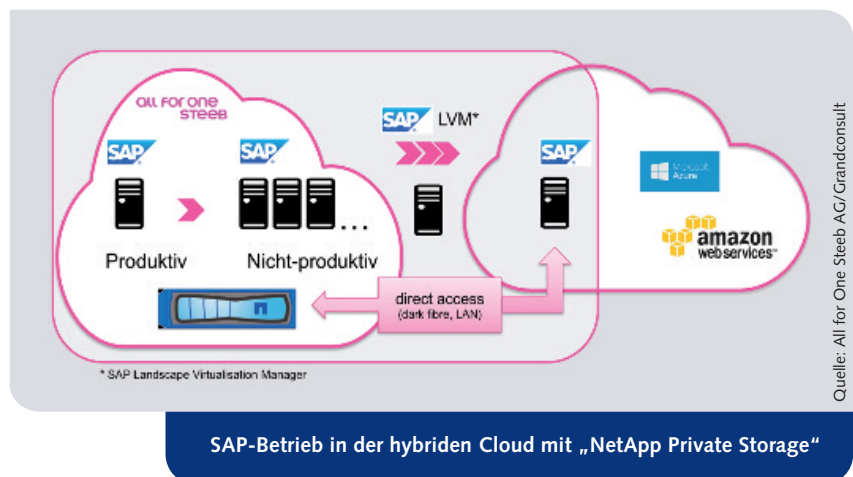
all for one steeb

SAP

SAP

SAP LVM*

SAP

Microsoft Azure

amazon web services

Produktiv

Nicht-produktiv

direct access (dark fibre, LAN)

* SAP Landscape Virtualisation Manager

Quelle: All for One Steeb AG/Grandconsult

SAP-Betrieb in der hybriden Cloud mit „NetApp Private Storage“